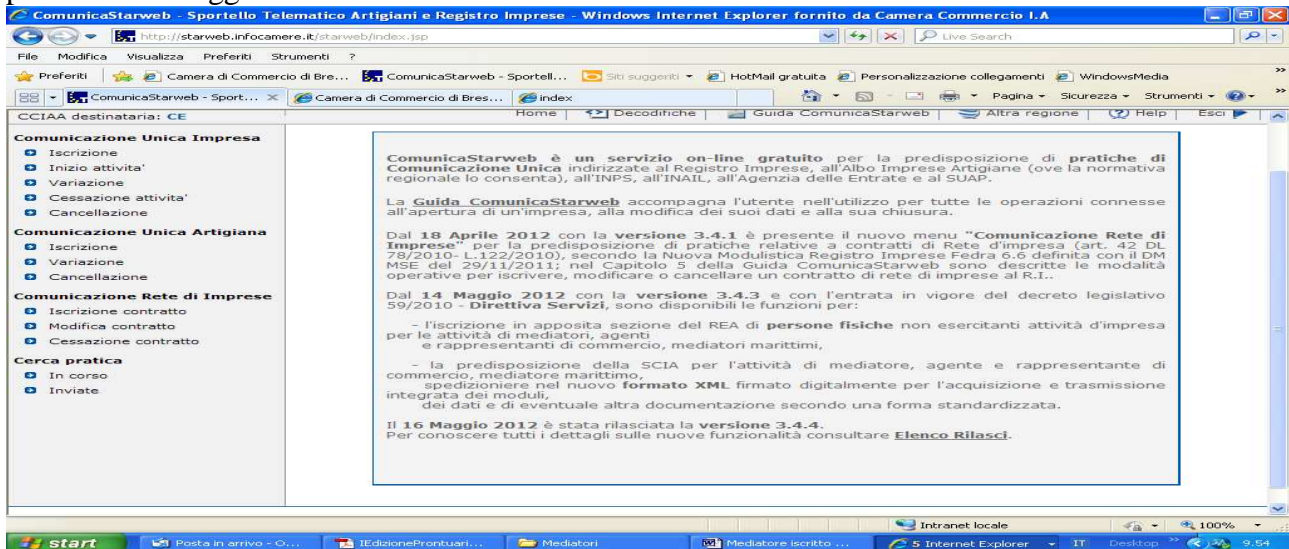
ComunicaStarweb - Sportello Telematico Artigiani e Registro Imprese - Windows Internet Explorer fornito da Camera Commercio I.A

http://starweb.infocamere.it/starweb/index.jsp

Live Search

File Modifica Visualizza Preferiti Strumenti ?

Preferiti | Camera di Commercio di Bre... | ComunicaStarweb - Sportell... | Siti suggeriti | HotMail gratuita | Personalizzazione collegamenti | WindowsMedia

ComunicaStarweb - Sport... | Camera di Commercio di Bres... | index

Pagina | Sicurezza | Strumenti

CCIAA destinataria: CE

Home | Decodifiche | Guida ComunicaStarweb | Altra regione | Help | Esci

Comunicazione Unica Impresa
Iscrizione
Inizio attivita'
Variazione
Cessazione attivita'
Cancellazione

Comunicazione Unica Artigiana
Iscrizione
Variazione
Cancellazione

Comunicazione Rete di Imprese
Iscrizione contratto
Modifica contratto
Cessazione contratto

Cerca pratica
In corso
Inviate

ComunicaStarweb è un servizio on-line gratuito per la predisposizione di pratiche di Comunicazione Unica indirizzate al Registro Imprese, all'Albo Imprese Artigiane (ove la normativa regionale lo consenta), all'INPS, all'INAIL, all'Agenzia delle Entrate e al SUAP.

La Guida ComunicaStarweb accompagna l'utente nell'utilizzo per tutte le operazioni connesse all'apertura di un'impresa, alla modifica dei suoi dati e alla sua chiusura.

Dal 18 Aprile 2012 con la versione 3.4.1 è presente il nuovo menu "Comunicazione Rete di Imprese" per la predisposizione di pratiche relative a contratti di Rete d'impresa (art. 42 DL 78/2010- L.122/2010), secondo la Nuova Modulistica Registro Imprese Fedra 6.6 definita con il DM MSE del 29/11/2011; nel Capitolo 5 della Guida ComunicaStarweb sono descritte le modalità operative per iscrivere, modificare o cancellare un contratto di rete di imprese al R.I..

Dal 14 Maggio 2012 con la versione 3.4.3 e con l'entrata in vigore del decreto legislativo 59/2010 - Direttiva Servizi, sono disponibili le funzioni per:

- l'iscrizione in apposita sezione del REA di persone fisiche non esercitanti attività d'impresa per le attività di mediatori, agenti e rappresentanti di commercio, mediatori marittimi,

- la predisposizione della SCIA per l'attività di mediatore, agente e rappresentante di commercio, mediatore marittimo, spedizioniere nel nuovo formato XML firmato digitalmente per l'acquisizione e trasmissione integrata dei moduli, dei dati e di eventuale altra documentazione secondo una forma standardizzata.

Il 16 Maggio 2012 è stata rilasciata la versione 3.4.4.
Per conoscere tutti i dettagli sulle nuove funzionalità consultare Elenco Rilasci.

Intranet locale | 100%

start | Posta in arrivo - O... | IEdizioneProntuari... | Mediatori | Mediatore iscritto ... | 5 Internet Explorer | IT | Desktop | 9.54